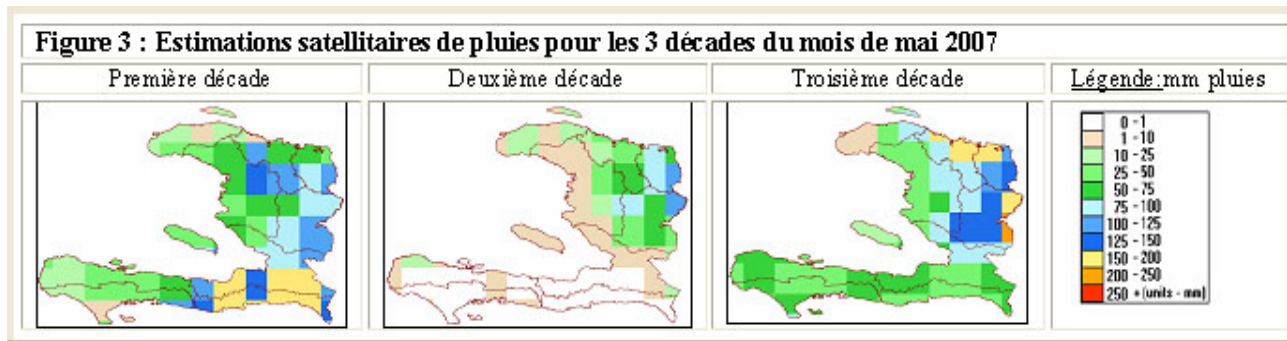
Figure 3 : Estimations satellitaires de pluies pour les 3 décades du mois de mai 2007

| Première décade | Deuxième décade | Troisième décade | Légende:mm pluies |
|---|---|---|---|

0 - 1
1 - 10
10 - 25
25 - 50
50 - 75
75 - 100
100 - 125
125 - 150
150 - 200
200 - 250
250 + (units - mm)